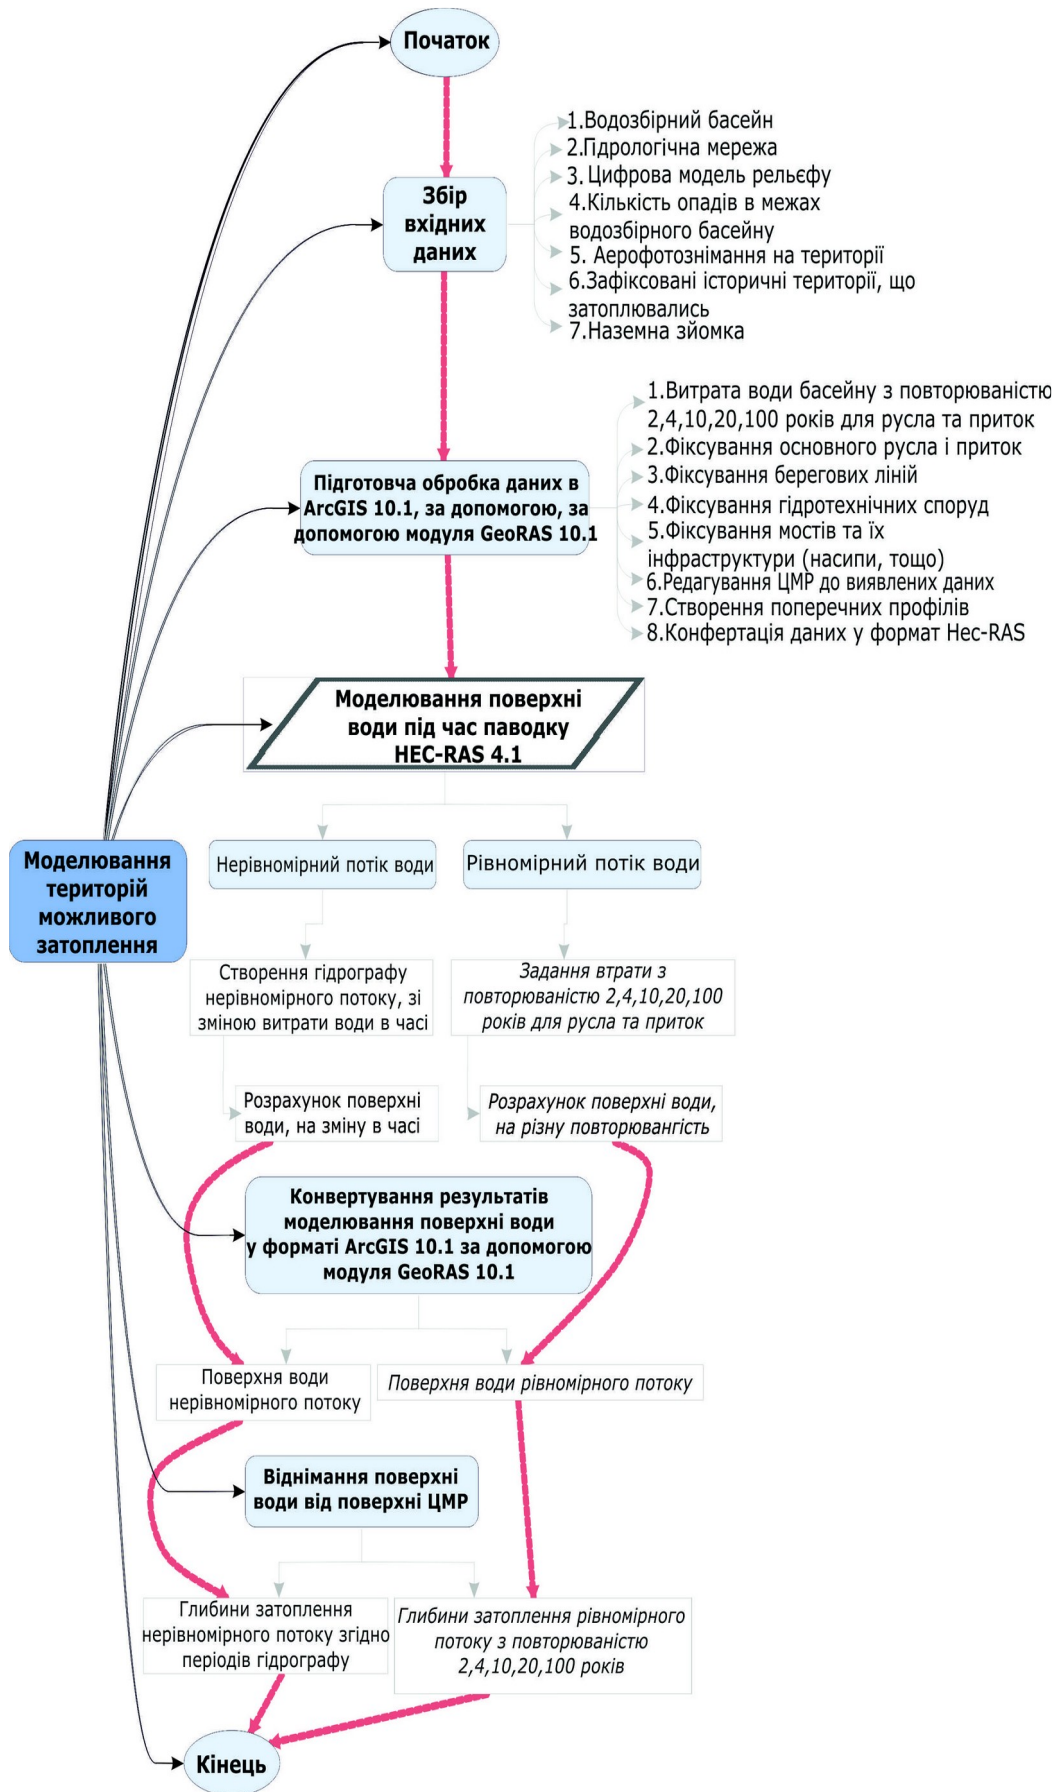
Початок

Збір вхідних даних

1.Водозбірний басейн
2.Гідрологічна мережа
3. Цифрова модель рельєфу
4.Кількість опадів в межах водозбірного басейну
5. Аерофотознімання на території
6.Зафіксовані історичні території, що затоплювались
7.Наземна зйомка

Підготовча обробка даних в ArcGIS 10.1, за допомогою, за допомогою модуля GeoRAS 10.1

1.Витрата води басейну з повторюваністю 2,4,10,20,100 років для русла та приток
2.Фіксування основного русла і приток
3.Фіксування берегових ліній
4.Фіксування гідротехнічних споруд
5.Фіксування мостів та їх інфраструктури (насипи, тощо)
6.Редагування ЦМР до виявлених даних
7.Створення поперечних профілів
8.Конфертація даних у формат Hec-RAS

Моделювання поверхні води під час паводку HEC-RAS 4.1

Моделювання територій можливого затоплення

Нерівномірний потік води

Рівномірний потік води

Створення гідрографу нерівномірного потоку, зі зміною витрати води в часі

Задання втрати з повторюваністю 2,4,10,20,100 років для русла та приток

Розрахунок поверхні води, на зміну в часі

Розрахунок поверхні води, на різну повторювангість

Конвертування результатів моделювання поверхні води у форматі ArcGIS 10.1 за допомогою модуля GeoRAS 10.1

Поверхня води нерівномірного потоку

Поверхня води рівномірного потоку

Віднімання поверхні води від поверхні ЦМР

Глибини затоплення нерівномірного потоку згідно періодів гідрографу

Глибини затоплення рівномірного потоку з повторюваністю 2,4,10,20,100 років

Кінець